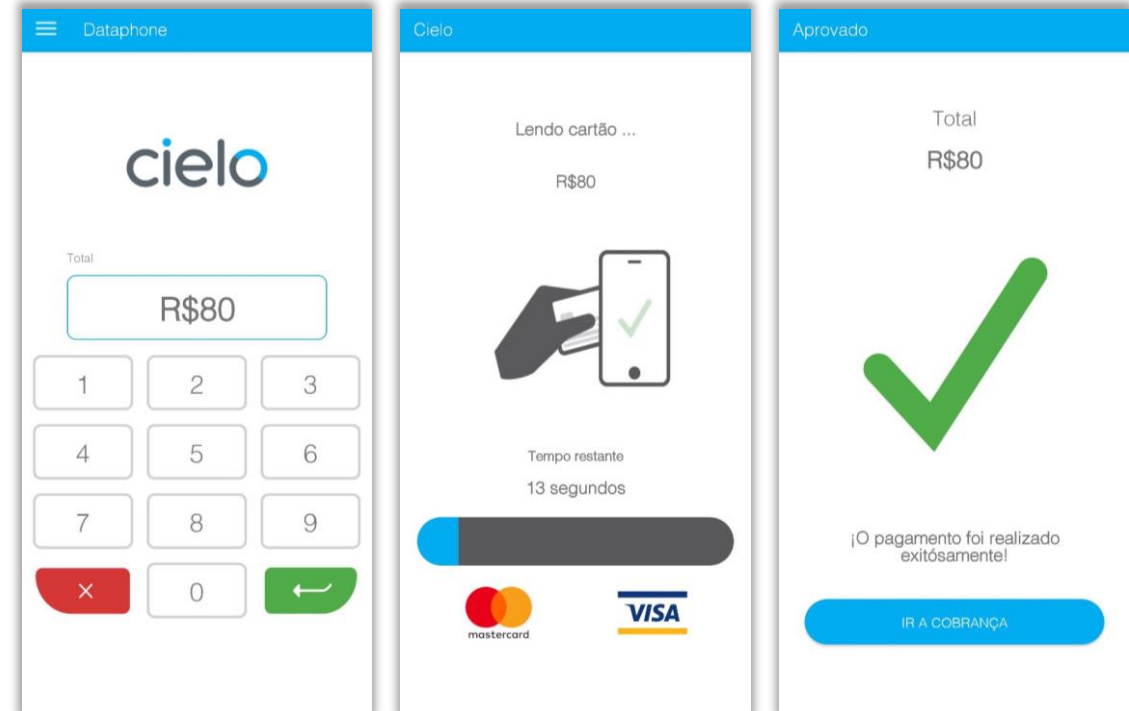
Dataphone

cielo

Total

R$80

1
2
3
4
5
6
7
8
9
×
0

Cielo

Lendo cartão ...

R$80

Tempo restante

13 segundos

mastercard

VISA

Aprovado

Total

R$80

¡O pagamento foi realizado exitósamente!

IR A COBRANÇA